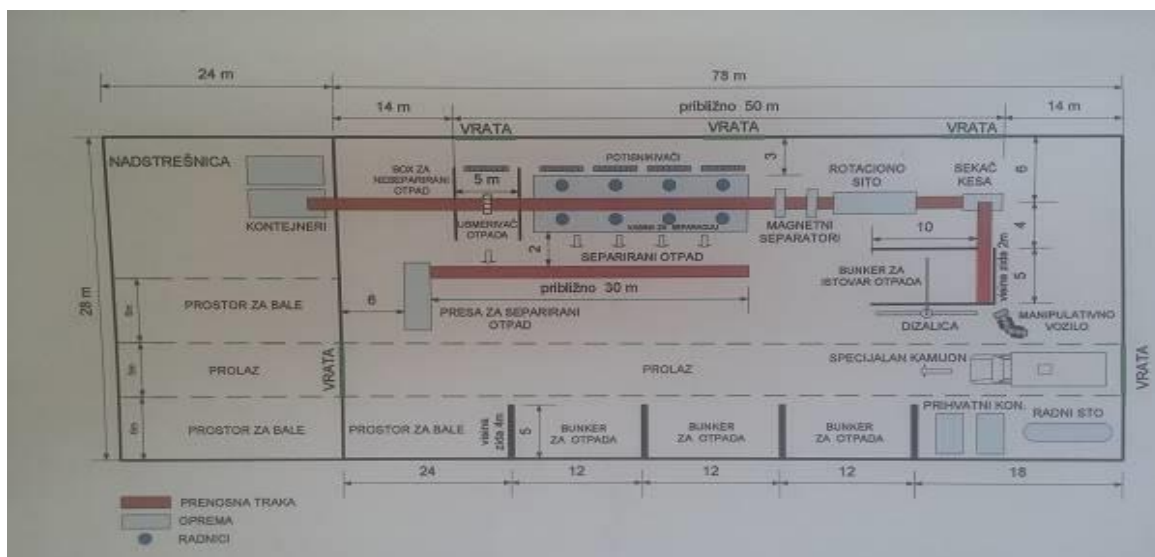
24 m
78 m
14 m
približno 50 m
14 m
VRATA
VRATA
VRATA
NADSTREŠNICA
BOX ZA NESEPARIRANI OTPAD
5 m
POTISNIKVAČI
3
ROTACIONO SITO
SEKAČ KESA
6
KONTEJNERI
USMERIVAČ OTPADA
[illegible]
MAGNETNI SEPARATORI
10
4
2
SEPARIRANI OTPAD
BUNKER ZA ISTOVAR OTPADA
visina zida 2m
5
28 m
PROSTOR ZA BALE
6
približno 30 m
PRESA ZA SEPARIRANI OTPAD
DIZALICA
MANIPULATIVNO VOZILO
VRATA
PROLAZ
PROLAZ
SPECIJALAN KAMION
VRATA
PROSTOR ZA BALE
PROSTOR ZA BALE
visina zida 4m
5
BUNKER ZA OTPADA
BUNKER ZA OTPADA
BUNKER ZA OTPADA
PRIHVATNI KON.
RADNI STO
24
12
12
12
18
PRENOSNA TRAKA
OPREMA
RADNICI